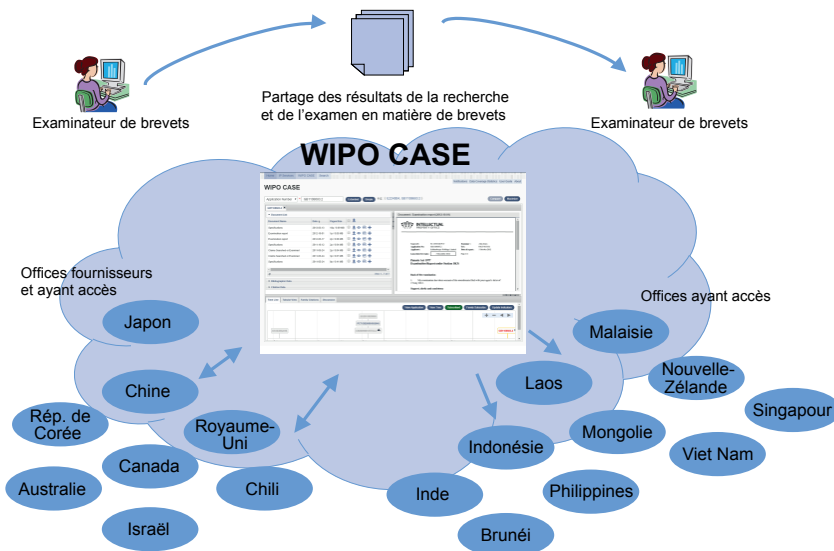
Examinateur de brevets

Partage des résultats de la recherche et de l'examen en matière de brevets

Examinateur de brevets

WIPO CASE

WIPO CASE

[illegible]

Offices fournisseurs et ayant accès

Offices ayant accès

Japon

Chine

Rép. de Corée

Royaume-Uni

Canada

Australie

Chili

Israël

Malaisie

Laos

Nouvelle-Zélande

Singapour

Indonésie

Mongolie

Viet Nam

Inde

Philippines

Brunéi